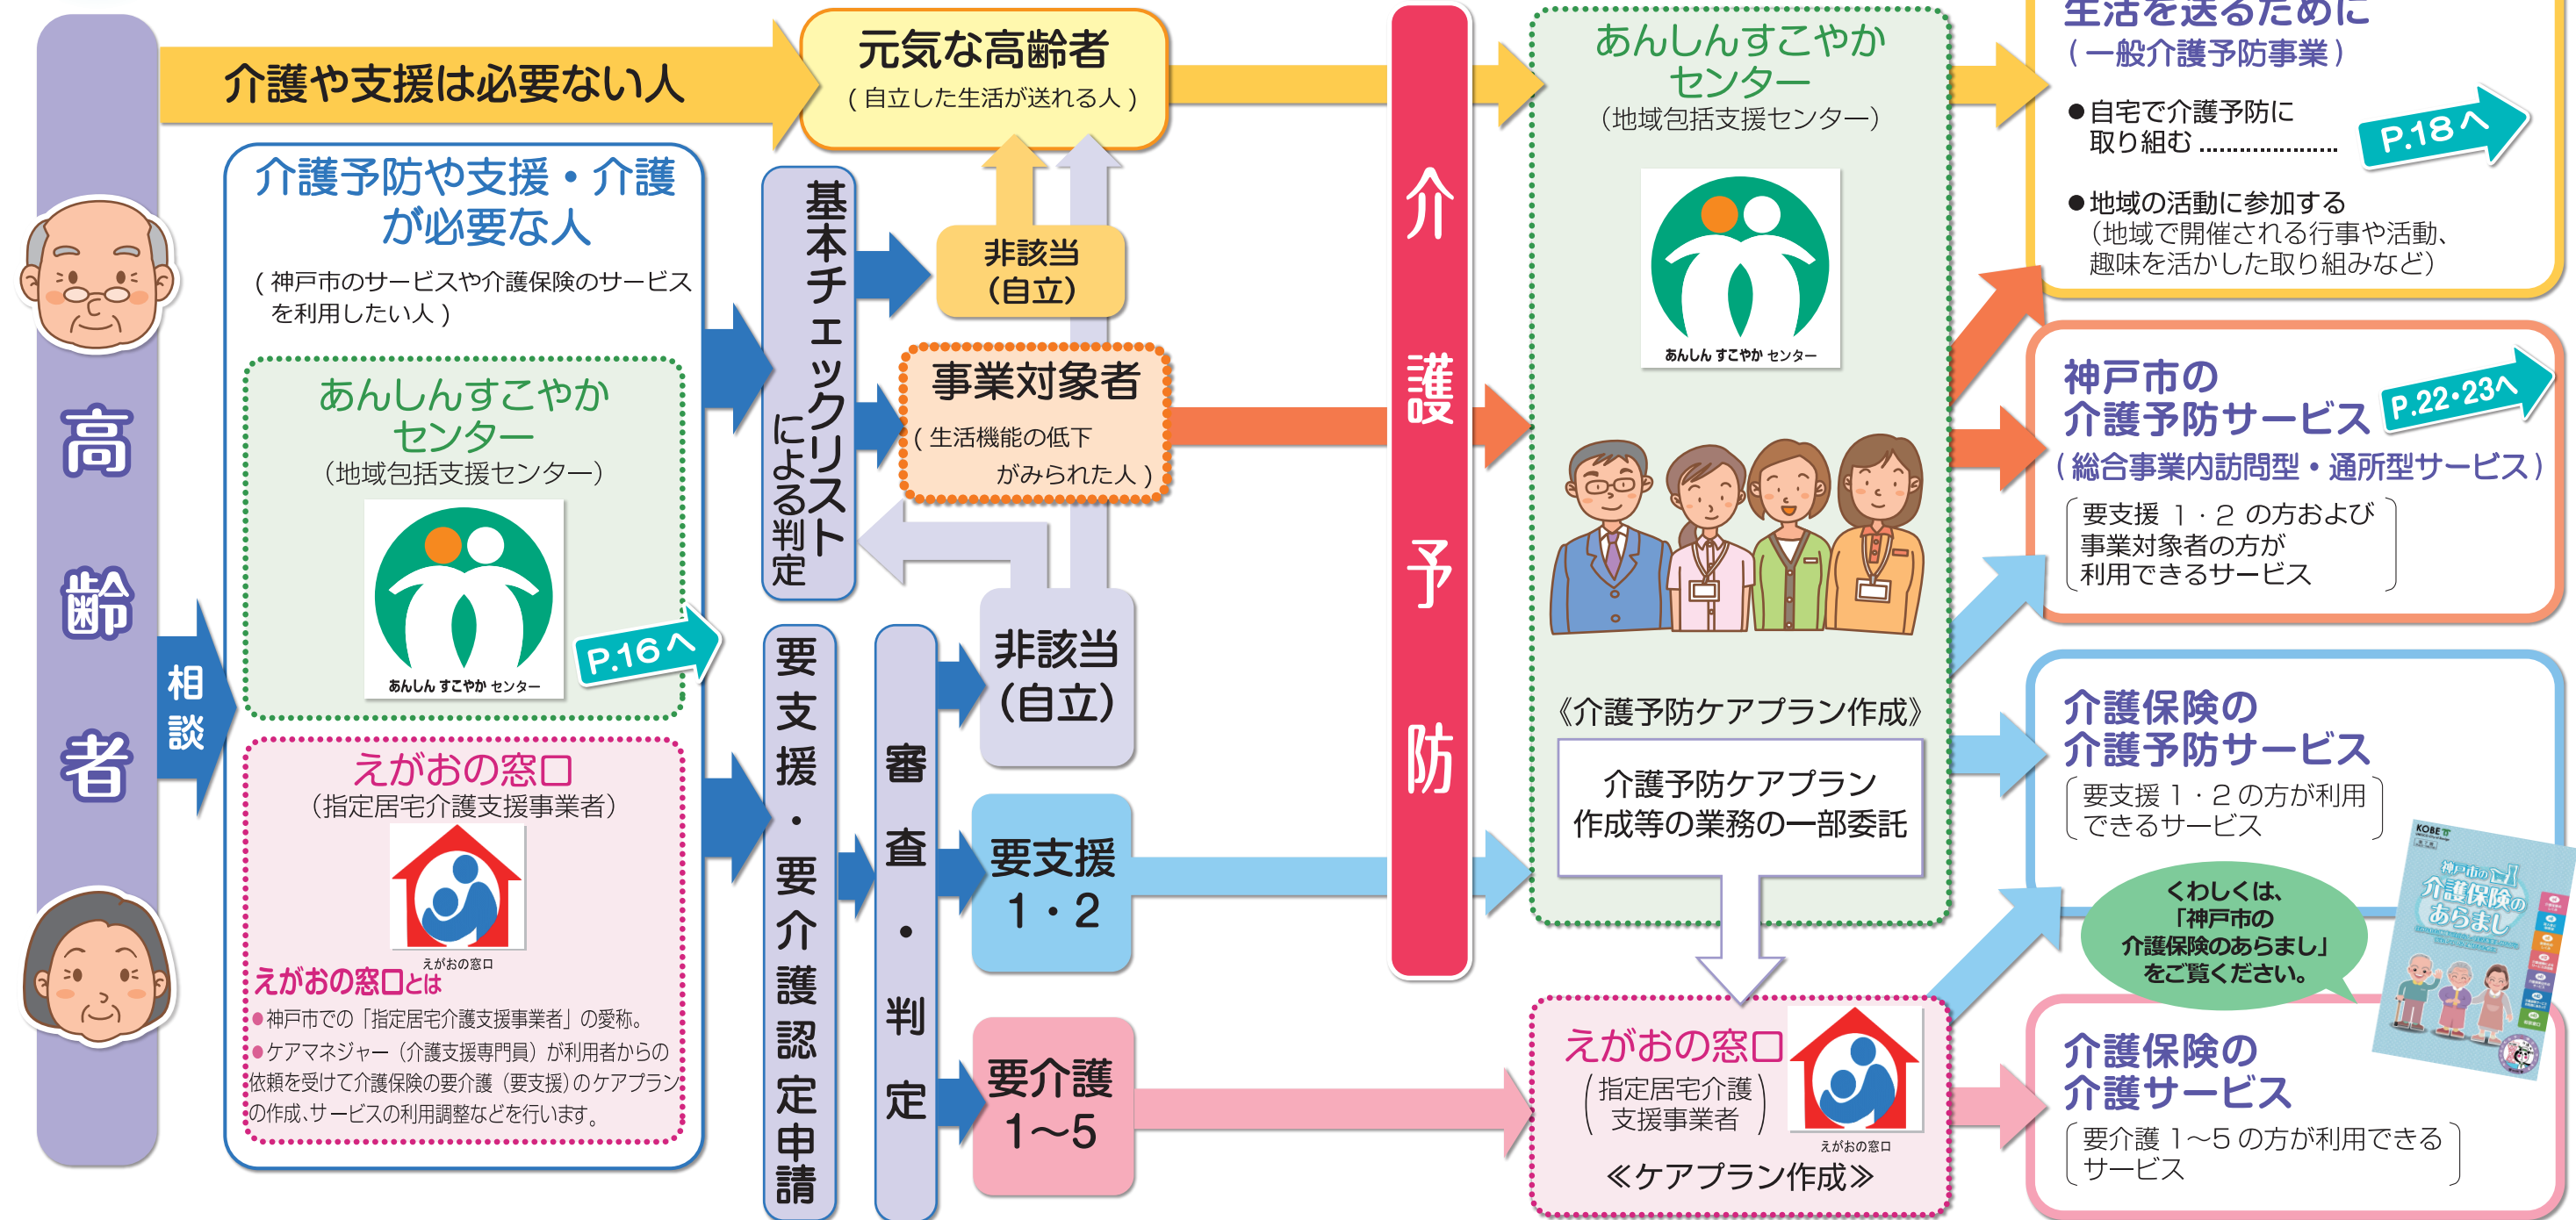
高齢者

相談

介護や支援は必要ない人

元気な高齢者
（自立した生活が送れる人）

介護予防や支援・介護が必要な人
（神戸市のサービスや介護保険のサービスを利用したい人）

あんしんすこやかセンター
（地域包括支援センター）

あんしん すこやか センター

P.16へ

えがおの窓口
（指定居宅介護支援事業者）

えがおの窓口

えがおの窓口とは
●神戸市での「指定居宅介護支援事業者」の愛称。
●ケアマネジャー（介護支援専門員）が利用者からの依頼を受けて介護保険の要介護（要支援）のケアプランの作成、サービスの利用調整などを行います。

基本チェックリストによる判定

非該当（自立）

事業対象者
（生活機能の低下がみられた人）

要支援・要介護認定申請

審査・判定

非該当（自立）

要支援 1・2

要介護 1〜5

介護予防

あんしんすこやかセンター
（地域包括支援センター）

あんしん すこやか センター

《介護予防ケアプラン作成》

介護予防ケアプラン作成等の業務の一部委託

えがおの窓口
（指定居宅介護支援事業者）

えがおの窓口

≪ケアプラン作成≫

生活を送るために
（一般介護予防事業）
●自宅で介護予防に取り組む ……………
P.18へ
●地域の活動に参加する
（地域で開催される行事や活動、趣味を活かした取り組みなど）

神戸市の介護予防サービス
P.22・23へ
（総合事業内訪問型・通所型サービス）
要支援 1・2 の方および事業対象者の方が利用できるサービス

介護保険の介護予防サービス
要支援 1・2 の方が利用できるサービス

くわしくは、「神戸市の介護保険のあらまし」をご覧ください。

KOBE
神戸市の介護保険のあらまし

介護保険の介護サービス
要介護 1〜5 の方が利用できるサービス